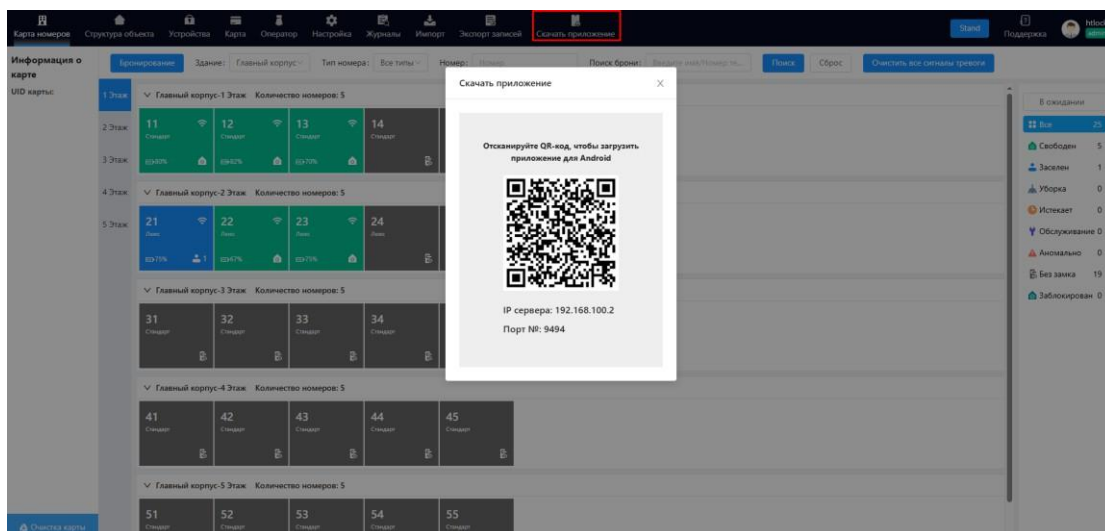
Карта номеров Структура объекта Устройства Карта Оператор Настройка Журналы Импорт Экспорт записей Скачать приложение

Stand

Поддержка

htlock
admin

Информация о карте

UID карты:

Бронирование Здание: Главный корпус Тип номера: Все типы Номер: Номер Поиск брони: Введите имя/Номер те... Поиск Сброс Очистить все сигналы тревоги

1 Этаж
2 Этаж
3 Этаж
4 Этаж
5 Этаж

Главный корпус-1 Этаж Количество номеров: 5

11 Стандарт 80%
12 Стандарт 82%
13 Стандарт 70%
14 Стандарт

Главный корпус-2 Этаж Количество номеров: 5

21 Люкс 75% 1
22 Люкс 67%
23 Люкс 75%
24 Люкс

Главный корпус-3 Этаж Количество номеров: 5

31 Стандарт
32 Стандарт
33 Стандарт
34 Стандарт

Главный корпус-4 Этаж Количество номеров: 5

41 Стандарт
42 Стандарт
43 Стандарт
44 Стандарт
45 Стандарт

Главный корпус-5 Этаж Количество номеров: 5

51 Стандарт
52 Стандарт
53 Стандарт
54 Стандарт
55 Стандарт

Очистка карты

Скачать приложение

Отсканируйте QR-код, чтобы загрузить приложение для Android

IP сервера: 192.168.100.2

Порт №: 9494

В ожидании
Все 25
Свободен 5
Заселен 1
Уборка 0
Истекает 0
Обслуживание 0
Аномально 0
Без замка 19
Заблокирован 0